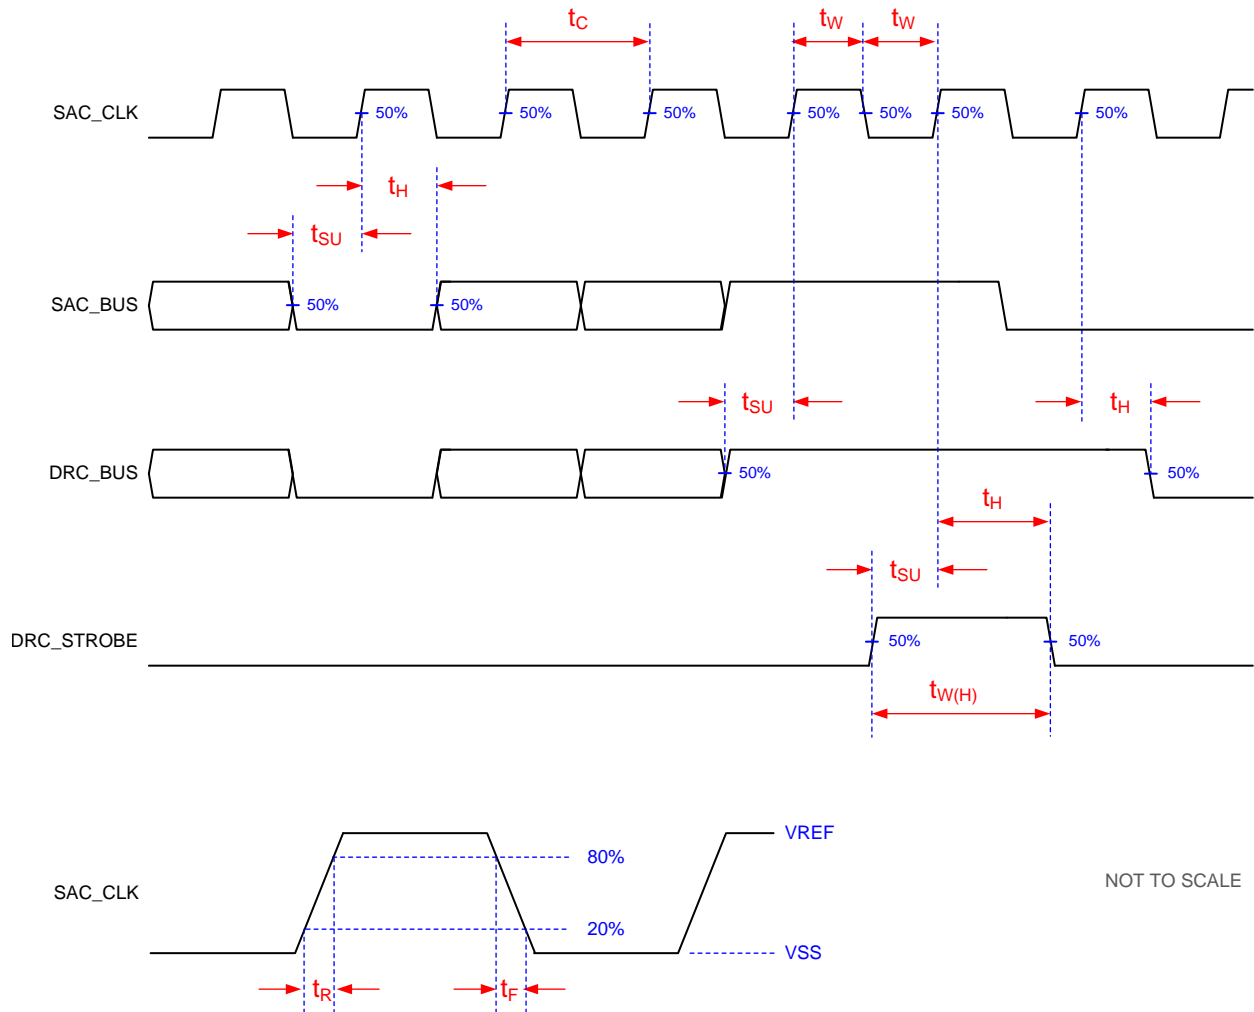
$t_C$ $t_W$ $t_W$

SAC_CLK 50% 50% 50% 50% 50% 50% 50%

$t_H$

$t_{SU}$

SAC_BUS 50% 50%

$t_{SU}$ $t_H$

DRC_BUS 50% 50%

$t_H$

$t_{SU}$

DRC_STROBE 50% 50%

$t_{W(H)}$

SAC_CLK

VREF

80%

20%

VSS

NOT TO SCALE

$t_R$ $t_F$